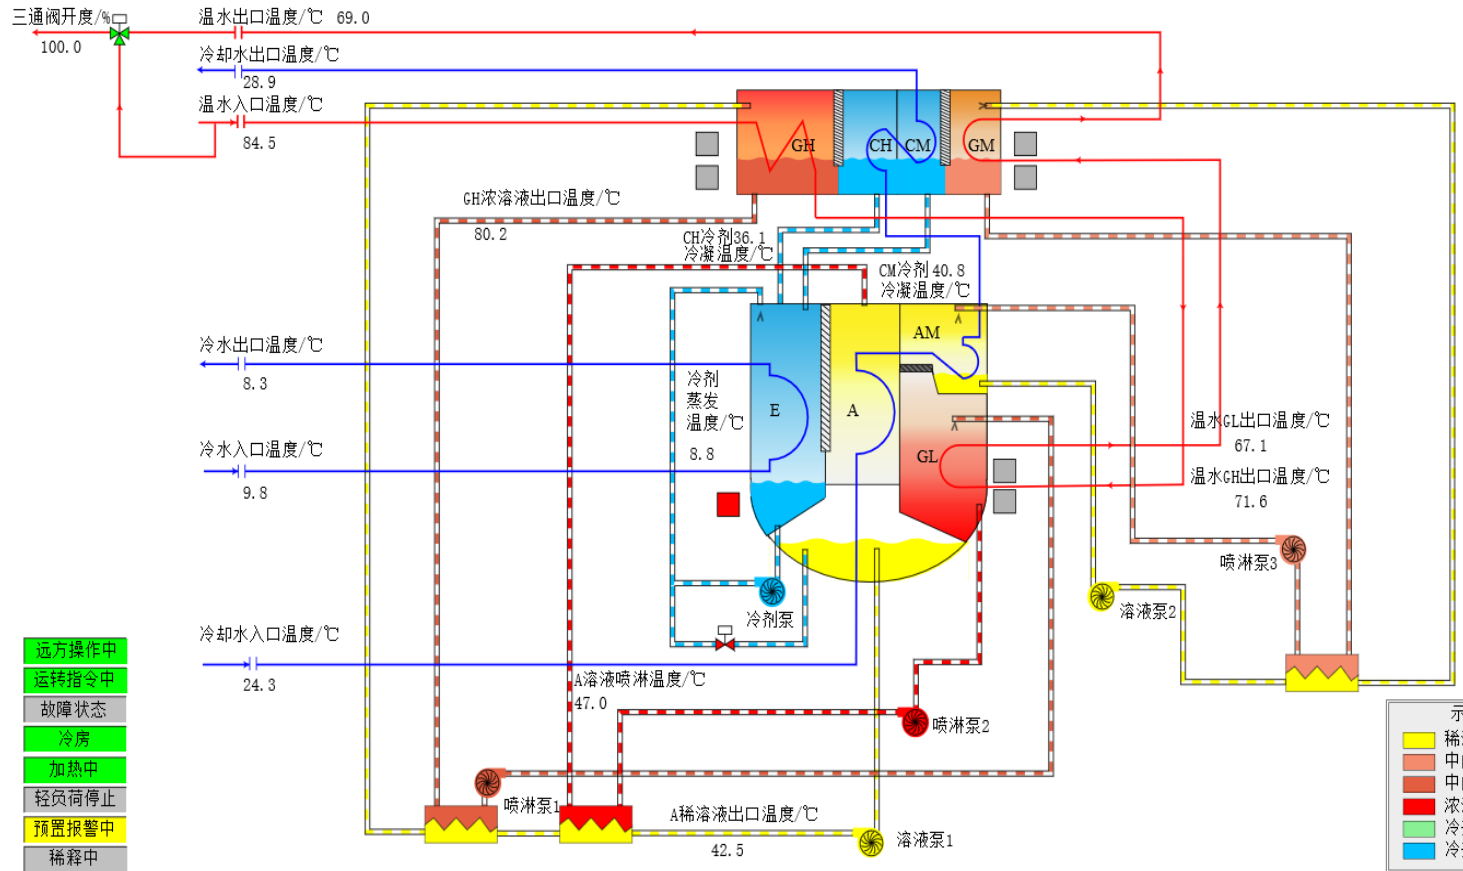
三通阀开度/%
100.0
温水出口温度/℃ 69.0
冷却水出口温度/℃
28.9
温水入口温度/℃
84.5
GH
CH
CM
GM
GH浓溶液出口温度/℃
80.2
CH冷剂36.1
冷凝温度/℃
CM冷剂40.8
冷凝温度/℃
AM
冷水出口温度/℃
8.3
冷剂
蒸发
温度/℃
8.8
E
A
GL
冷水入口温度/℃
9.8
温水GL出口温度/℃
67.1
温水GH出口温度/℃
71.6
喷淋泵3
溶液泵2
冷剂泵
冷却水入口温度/℃
24.3
A溶液喷淋温度/℃
47.0
喷淋泵2
喷淋泵1
A稀溶液出口温度/℃
42.5
溶液泵1
远方操作中
运转指令中
故障状态
冷房
加热中
轻负荷停止
预置报警中
稀释中
示
稀
中
中
浓
冷
冷